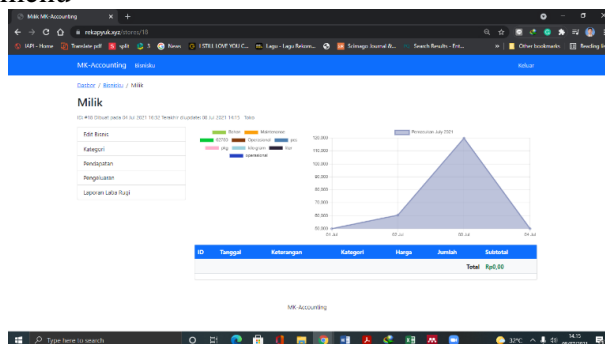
menu

Milik MK-Accounting
rekapyuk.xyz/stores/18
IAPI - Home | Translate pdf | split | 3 | Kevin | I STILL LOVE YOU C... | Lagu - Lagu Rekom... | Scimago Journal &... | Search Results - Fnt... | Other bookmarks | Reading list

MK-Accounting Bisnisku Keluar

Dasbor / Bisnisku / Milik

Milik

ID: #18 Dibuat pada 04 Jul 2021 10:33 Terakhir diupdate 08 Jul 2021 14:13 Toko

Edit Bisnis
Kategori
Pendapatan
Pengeluaran
Laporan Laba Rugi

Bensin Maintenance ATTEX Operasional Lain Lain Listrik Internet Gaji operasional

Pemasukan July 2021

120.000
110.000
100.000
90.000
80.000
70.000
60.000
50.000

04 Jul 05 Jul 06 Jul 07 Jul

| ID | Tanggal | Keterangan | Kategori | Harga | Jumlah | Subtotal |
|---|---|---|---|---|---|---|
| | | | | | Total | Rp0,00 |

MK-Accounting

Type here to search
32°C 14:15